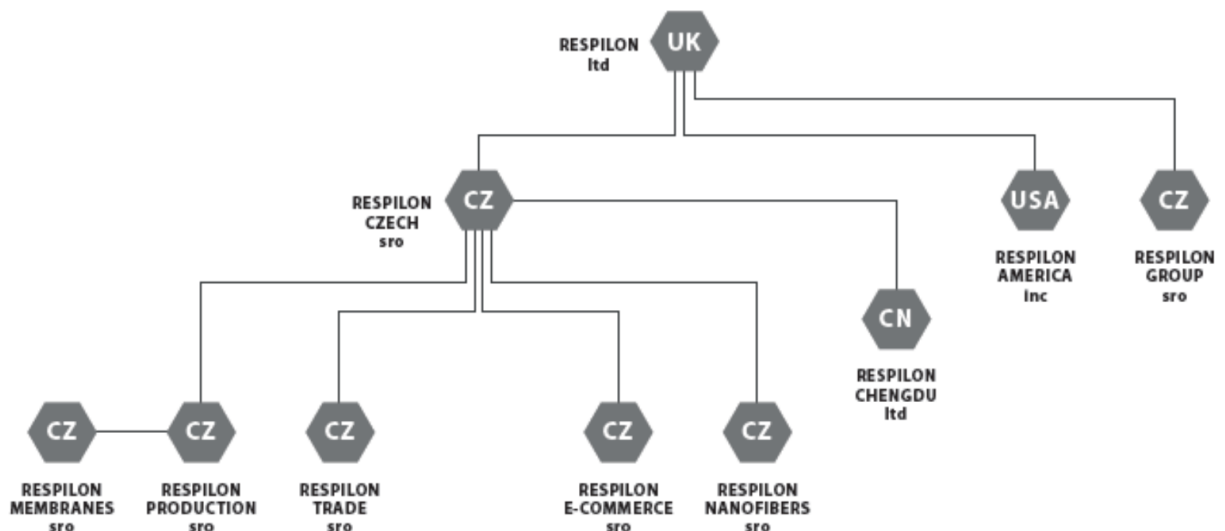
UK
RESPILON ltd

CZ
RESPILON CZECH sro

USA
RESPILON AMERICA inc

CZ
RESPILON GROUP sro

CN
RESPILON CHENGDU ltd

CZ
RESPILON MEMBRANES sro

CZ
RESPILON PRODUCTION sro

CZ
RESPILON TRADE sro

CZ
RESPILON E-COMMERCE sro

CZ
RESPILON NANOFIBERS sro